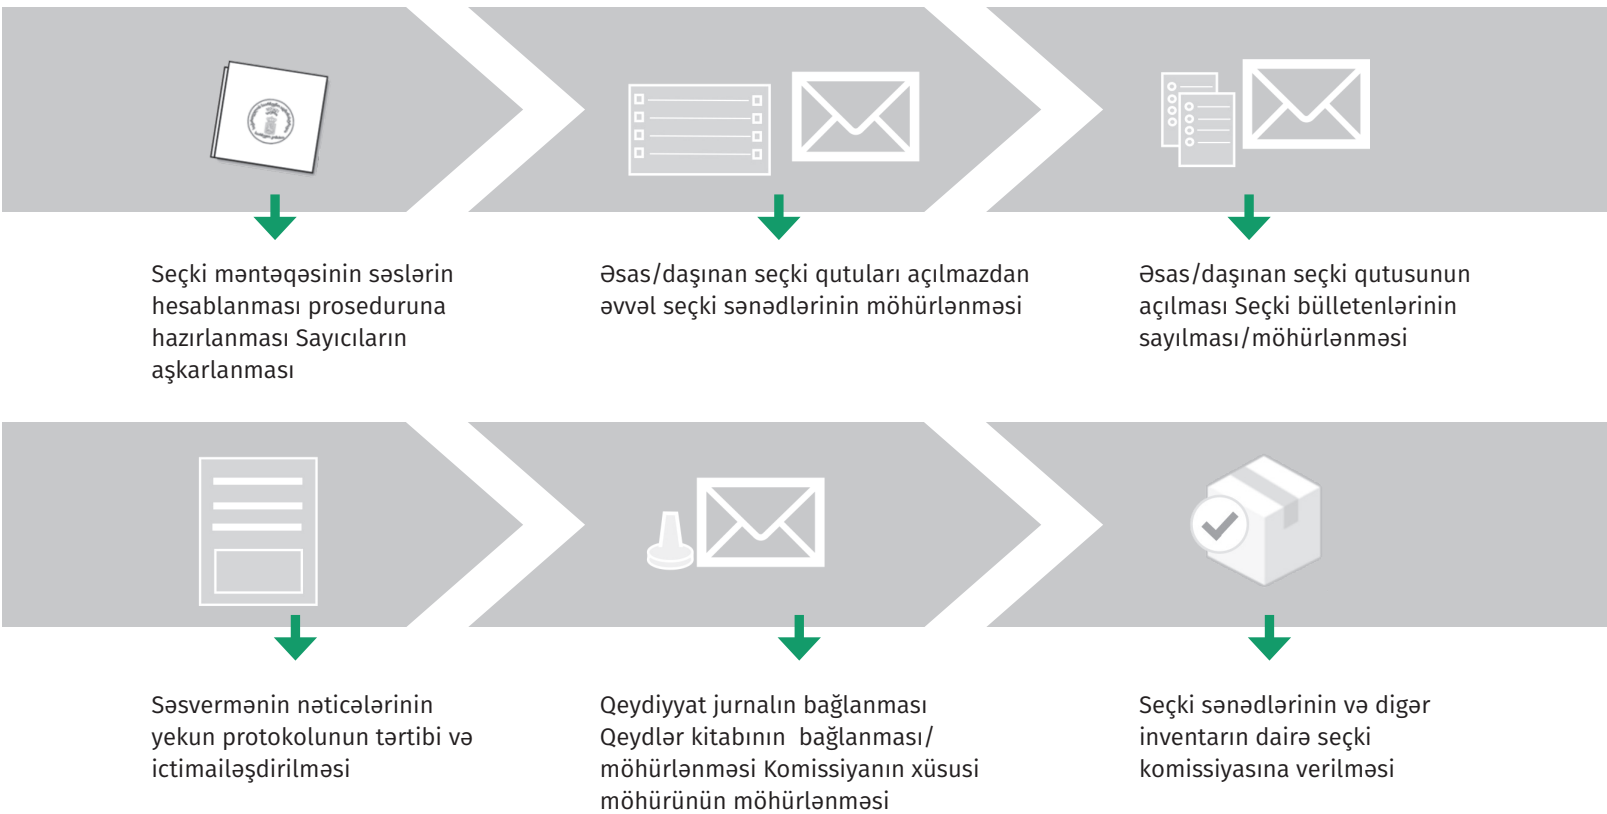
Seçki məntəqəsinin səslərin hesablanması proseduruna hazırlanması Sayıcıların aşkarlanması

Əsas/daşınan seçki qutuları açılmazdan əvvəl seçki sənədlərinin möhürlənməsi

Əsas/daşınan seçki qutusunun açılması Seçki bülletenlərinin sayılması/möhürlənməsi

Səsvermənin nəticələrinin yekun protokolunun tərtibi və ictimailəşdirilməsi

Qeydiyyat jurnalın bağlanması Qeydlər kitabının bağlanması/ möhürlənməsi Komissiyanın xüsusi möhürünün möhürlənməsi

Seçki sənədlərinin və digər inventarın dairə seçki komissiyasına verilməsi